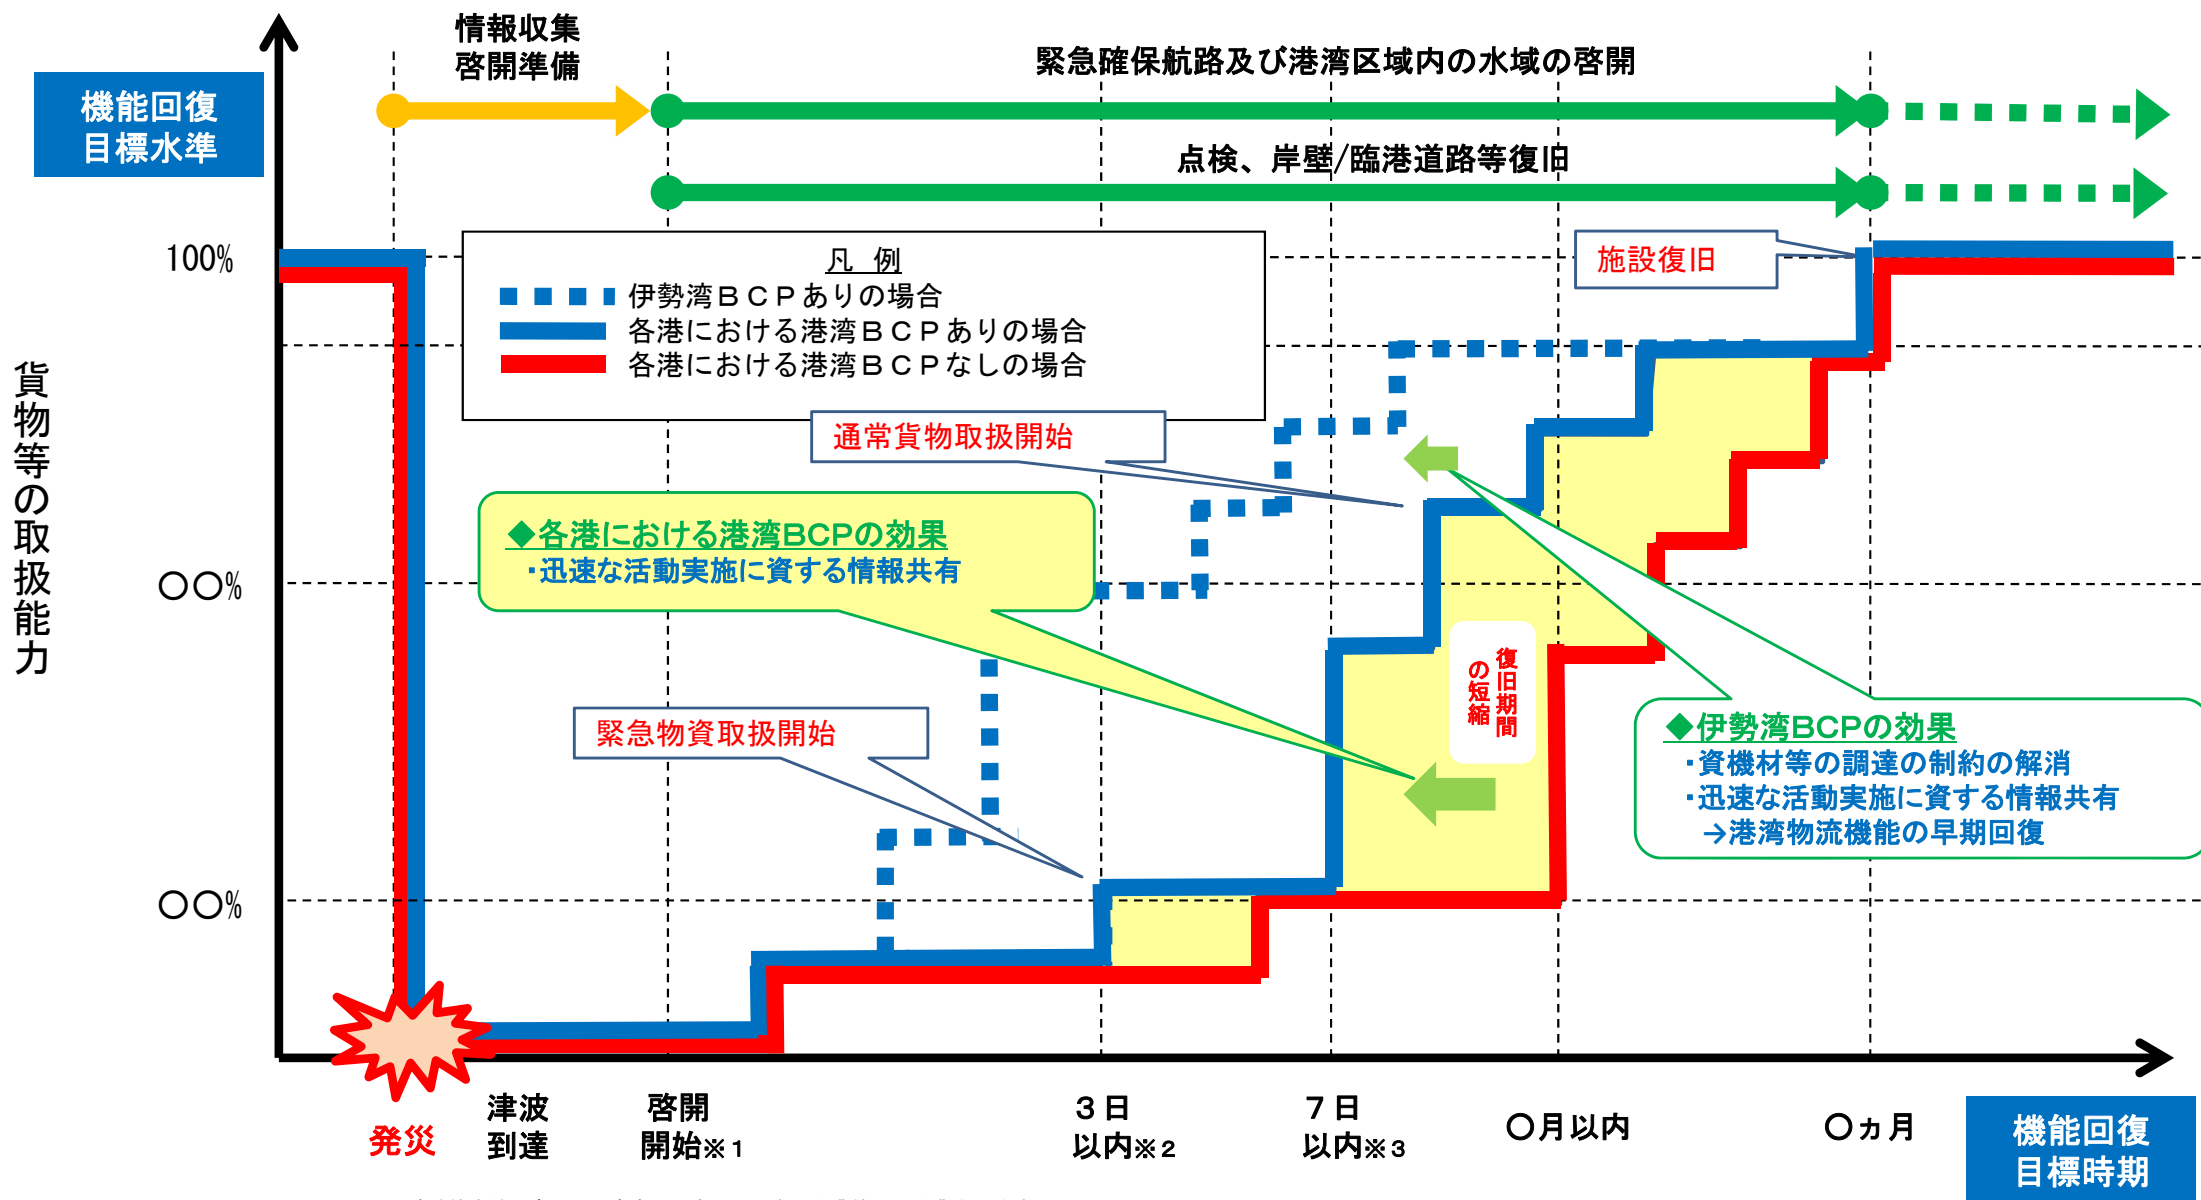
機能回復目標水準

情報収集
啓開準備

緊急確保航路及び港湾区域内の水域の啓開

点検、岸壁/臨港道路等復旧

100%

凡 例
伊勢湾ＢＣＰありの場合
各港における港湾ＢＣＰありの場合
各港における港湾ＢＣＰなしの場合

施設復旧

貨物等の取扱能力

通常貨物取扱開始

◆各港における港湾BCPの効果
・迅速な活動実施に資する情報共有

〇〇%

復旧期間の短縮

緊急物資取扱開始

◆伊勢湾BCPの効果
・資機材等の調達の制約の解消
・迅速な活動実施に資する情報共有
→港湾物流機能の早期回復

〇〇%

発災

津波
到達

啓開
開始※１

３日
以内※２

７日
以内※３

〇月以内

〇ヵ月

機能回復
目標時期